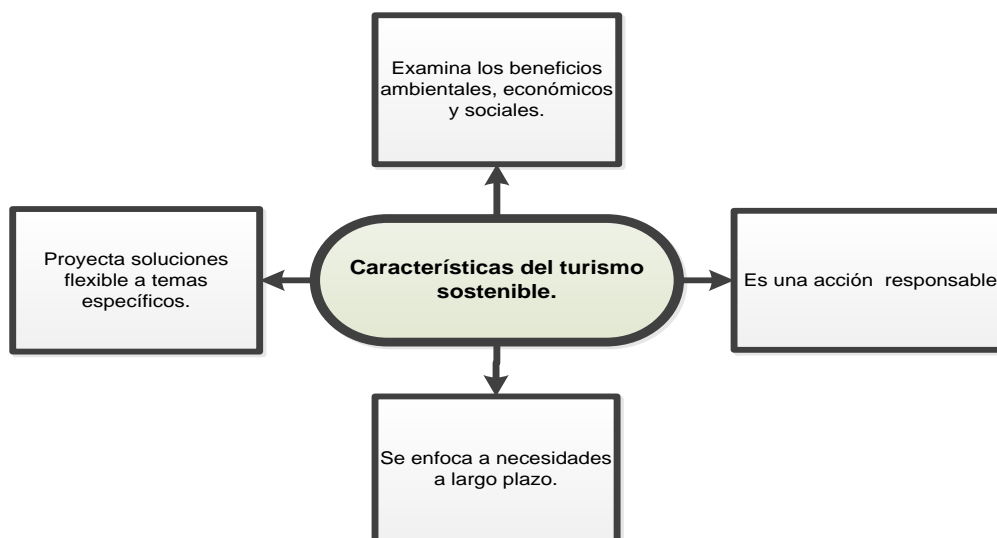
Examina los beneficios ambientales, económicos y sociales.

Proyecta soluciones flexible a temas específicos.

Características del turismo sostenible.

Es una acción responsable

Se enfoca a necesidades a largo plazo.